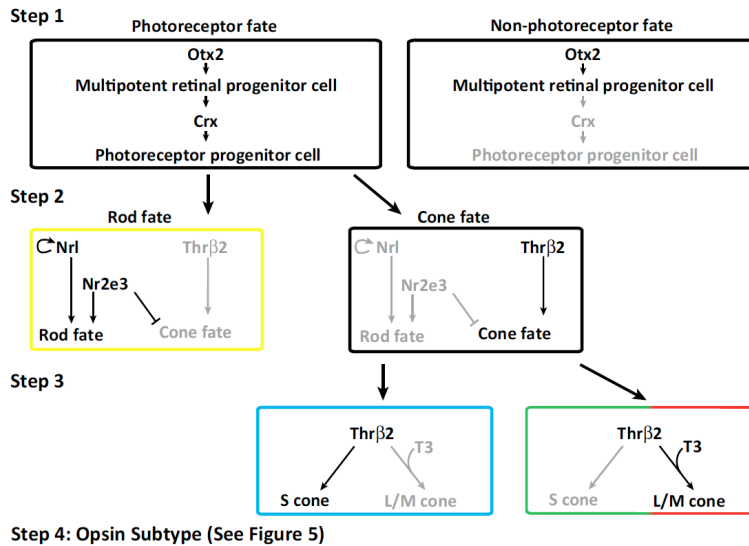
Step 1

Photoreceptor fate

Otx2
Multipotent retinal progenitor cell
Crx
Photoreceptor progenitor cell

Non-photoreceptor fate

Otx2
Multipotent retinal progenitor cell
Crx
Photoreceptor progenitor cell

Step 2

Rod fate

Nrl
Thr$\beta$2
Nr2e3
Rod fate
Cone fate

Cone fate

Nrl
Thr$\beta$2
Nr2e3
Rod fate
Cone fate

Step 3

Thr$\beta$2
T3
S cone
L/M cone

Thr$\beta$2
T3
S cone
L/M cone

Step 4: Opsin Subtype (See Figure 5)